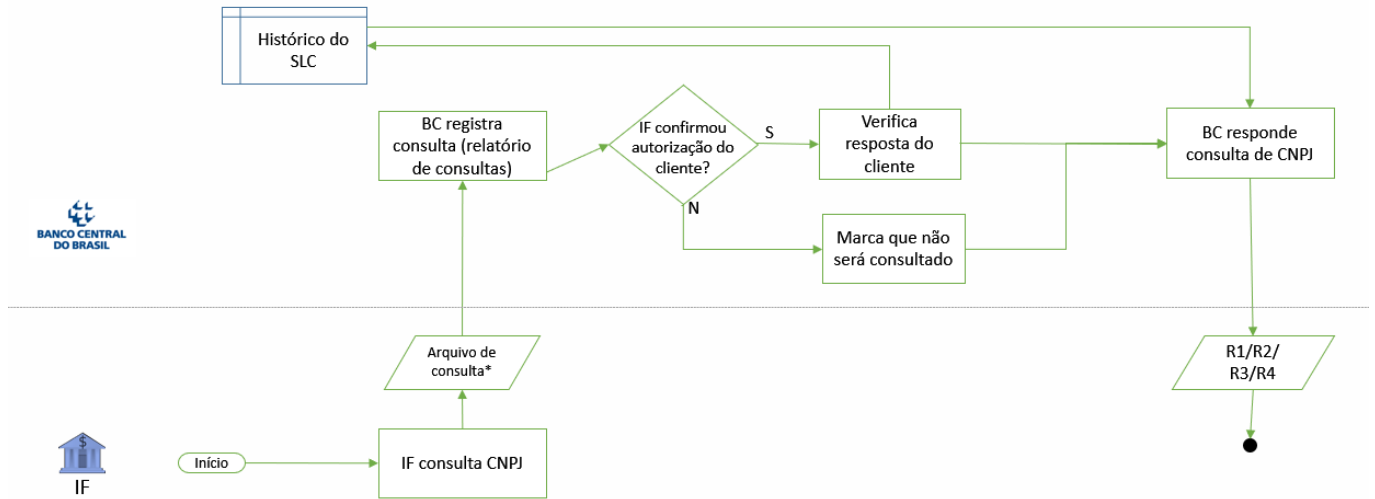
Histórico do SLC

BC registra consulta (relatório de consultas)

IF confirmou autorização do cliente?

S

N

Verifica resposta do cliente

BC responde consulta de CNPJ

Marca que não será consultado

BANCO CENTRAL DO BRASIL

Arquivo de consulta*

R1/R2/ R3/R4

$

IF

Início

IF consulta CNPJ